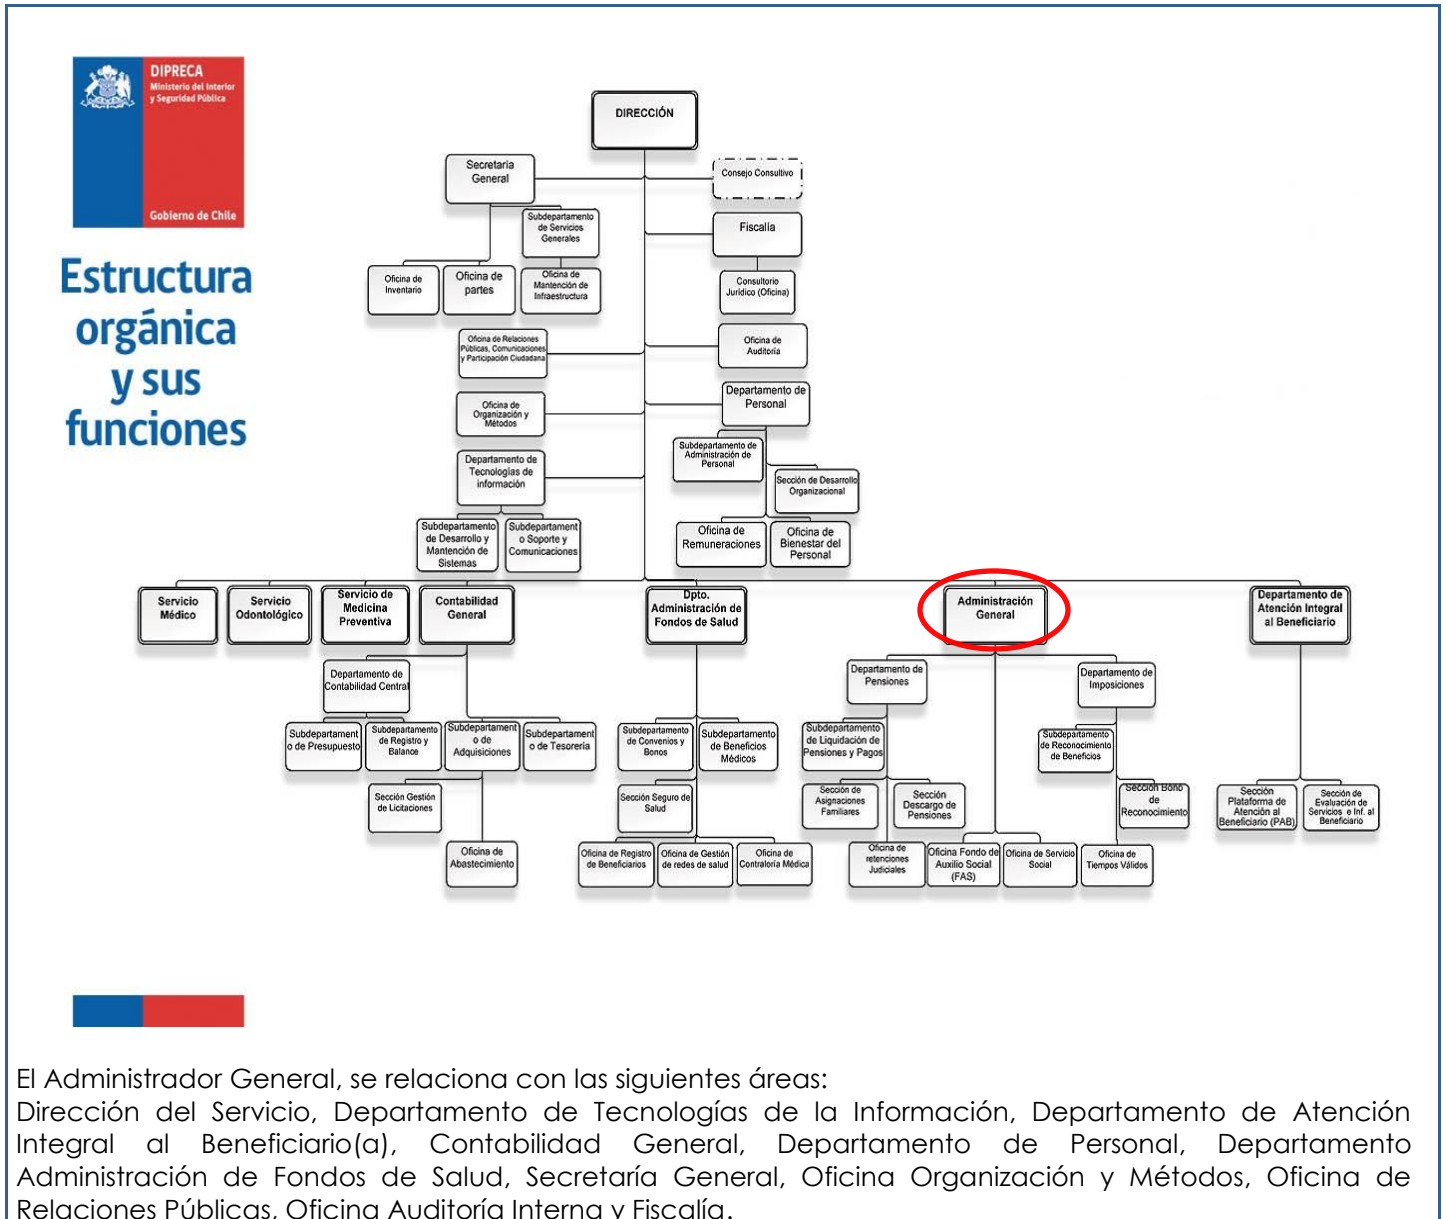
DIPRECA
Ministerio del Interior y Seguridad Pública
Gobierno de Chile

Estructura orgánica y sus funciones

DIRECCIÓN

Secretaría General

Consejo Consultivo

Fiscalía

Subdepartamento de Servicios Generales

Oficina de Inventario

Oficina de partes

Oficina de Mantención de Infraestructura

Consultorio Jurídico (Oficina)

Oficina de Relaciones Públicas, Comunicaciones y Participación Ciudadana

Oficina de Auditoría

Departamento de Personal

Oficina de Organización y Métodos

Subdepartamento de Administración de Personal

Departamento de Tecnologías de información

Sección de Desarrollo Organizacional

Subdepartamento de Desarrollo y Mantención de Sistemas

Subdepartamento Soporte y Comunicaciones

Oficina de Remuneraciones

Oficina de Bienestar del Personal

Servicio Médico

Servicio Odontológico

Servicio de Medicina Preventiva

Contabilidad General

Dpto. Administración de Fondos de Salud

Administración General

Departamento de Atención Integral al Beneficiario

Departamento de Contabilidad Central

Departamento de Pensiones

Departamento de Imposiciones

Subdepartamento de Presupuesto

Subdepartamento de Registro y Balance

Subdepartamento de Adquisiciones

Subdepartamento de Tesorería

Subdepartamento de Convenios y Bonos

Subdepartamento de Beneficios Médicos

Subdepartamento de Liquidación de Pensiones y Pagos

Subdepartamento de Reconocimiento de Beneficios

Sección Gestión de Licitaciones

Sección Seguro de Salud

Sección de Asignaciones Familiares

Sección Descargo de Pensiones

Sección Bono de Reconocimiento

Sección Plataforma de Atención al Beneficiario (PAB)

Sección de Evaluación de Servicios e Inf. al Beneficiario

Oficina de Abastecimiento

Oficina de Registro de Beneficiarios

Oficina de Gestión de redes de salud

Oficina de Contraloría Médica

Oficina de retenciones Judiciales

Oficina Fondo de Auxilio Social (FAS)

Oficina de Servicio Social

Oficina de Tiempos Válidos

El Administrador General, se relaciona con las siguientes áreas:
Dirección del Servicio, Departamento de Tecnologías de la Información, Departamento de Atención Integral al Beneficiario(a), Contabilidad General, Departamento de Personal, Departamento Administración de Fondos de Salud, Secretaría General, Oficina Organización y Métodos, Oficina de Relaciones Públicas, Oficina Auditoría Interna y Fiscalía.